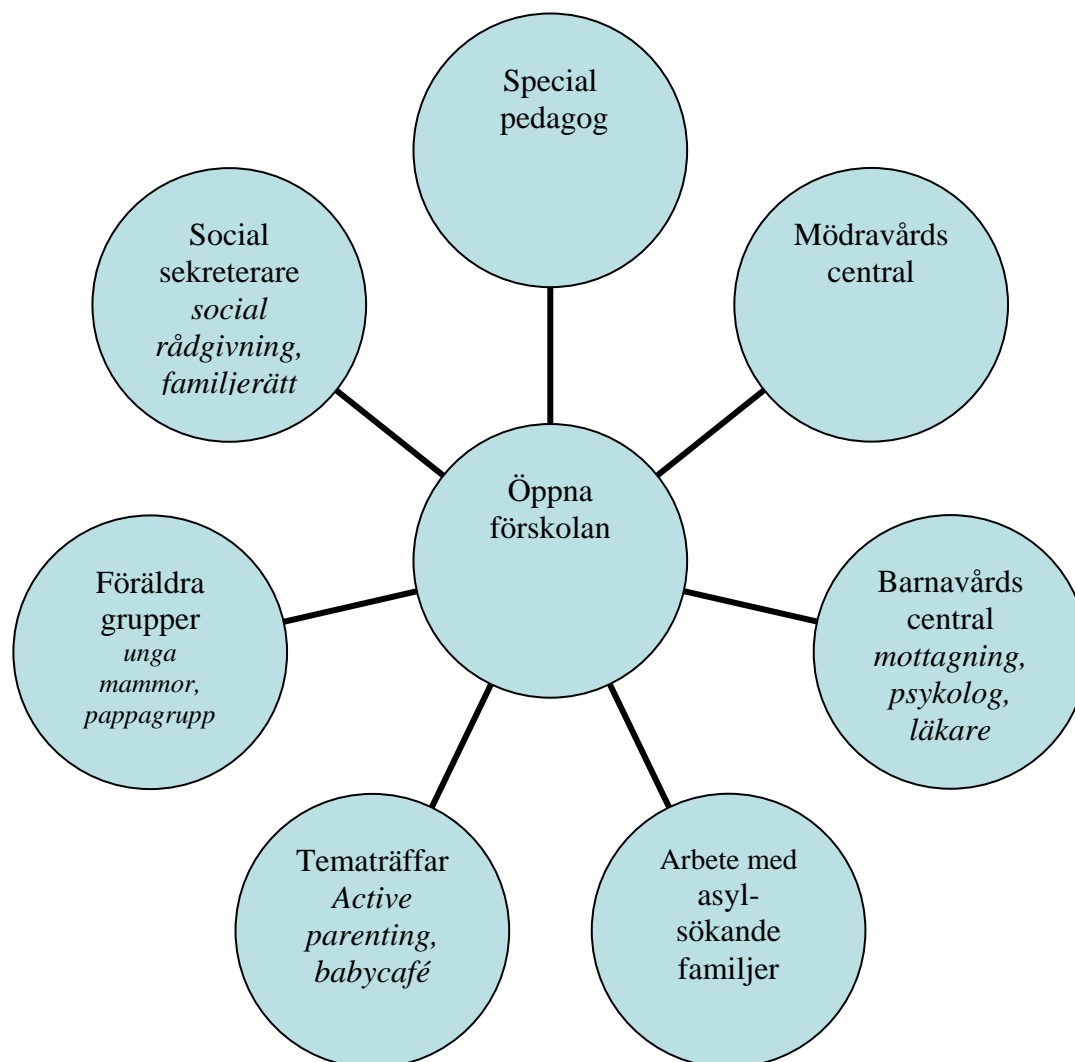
Special pedagog

Social sekreterare *social rådgivning, familjerätt*

Mödravårds central

Öppna förskolan

Föräldra grupper *unga mammor, pappagrupp*

Barnavårds central *mottagning, psykolog, läkare*

Tematräffar *Active parenting, babycafé*

Arbete med asylsökande familjer